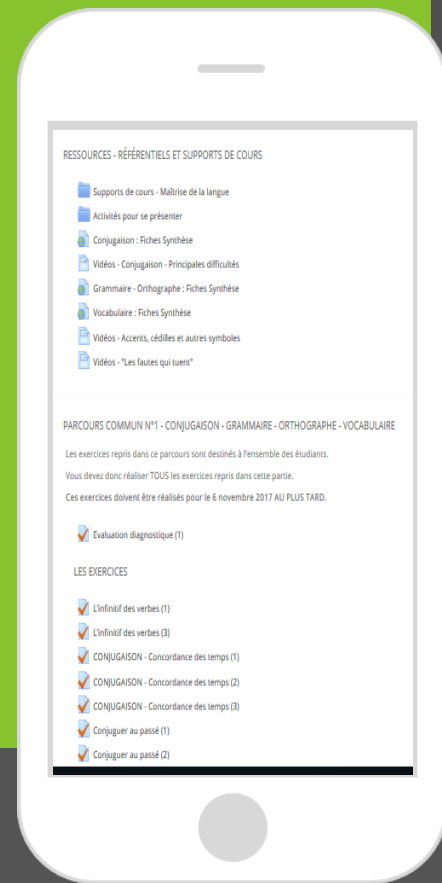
RESSOURCES - RÉFÉRENTIELS ET SUPPORTS DE COURS

Supports de cours - Maîtrise de la langue

Activités pour se présenter

Conjugaison : Fiches Synthèse

Vidéos - Conjugaison - Principales difficultés

Grammaire - Orthographe : Fiches Synthèse

Vocabulaire : Fiches Synthèse

Vidéos - Accents, cédilles et autres symboles

Vidéos - "Les fautes qui tuent"

PARCOURS COMMUN N°1 - CONJUGAISON - GRAMMAIRE - ORTHOGRAPHE - VOCABULAIRE

Les exercices repris dans ce parcours sont destinés à l'ensemble des étudiants.

Vous devez donc réaliser TOUS les exercices repris dans cette partie.

Ces exercices doivent être réalisés pour le 6 novembre 2017 AU PLUS TARD.

Evaluation diagnostique (1)

LES EXERCICES

L'infinitif des verbes (1)

L'infinitif des verbes (3)

CONJUGAISON - Concordance des temps (1)

CONJUGAISON - Concordance des temps (2)

CONJUGAISON - Concordance des temps (3)

Conjuguer au passé (1)

Conjuguer au passé (2)